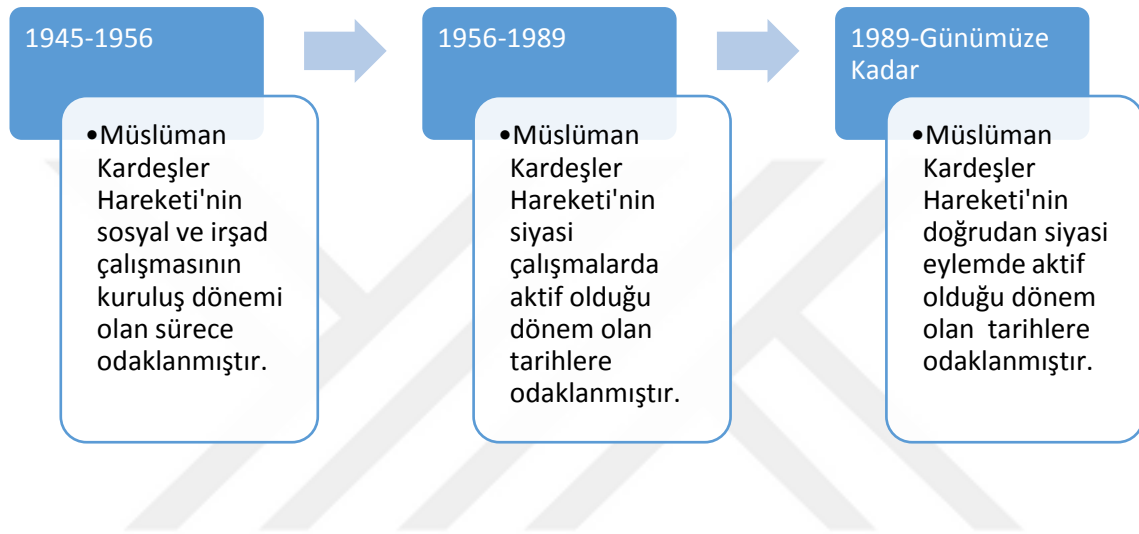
1945-1956

•Müslüman Kardeşler Hareketi'nin sosyal ve irşad çalışmasının kuruluş dönemi olan sürece odaklanmıştır.

1956-1989

•Müslüman Kardeşler Hareketi'nin siyasi çalışmalarda aktif olduğu dönem olan tarihlere odaklanmıştır.

1989-Günümüze Kadar

•Müslüman Kardeşler Hareketi'nin doğrudan siyasi eylemde aktif olduğu dönem olan tarihlere odaklanmıştır.